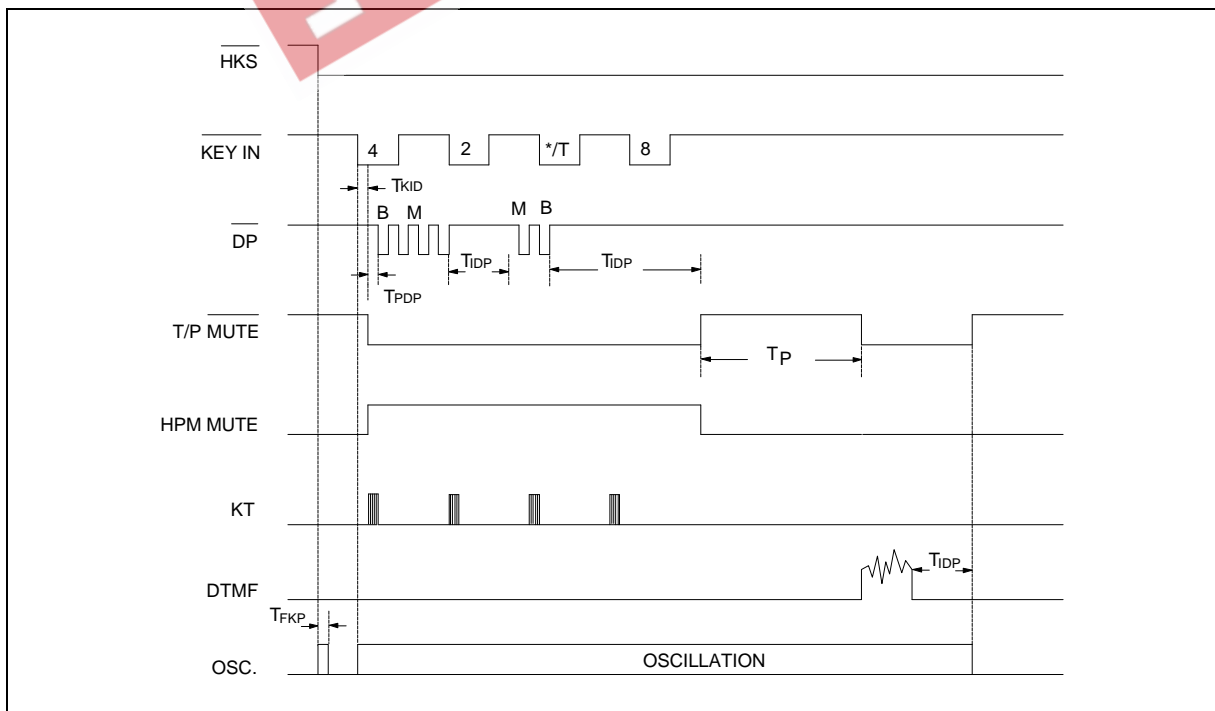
$\overline{\text{HKS}}$

$\overline{\text{KEY IN}}$

4

2

*/T

8

$T_{KID}$

B M

M B

$\overline{\text{DP}}$

$T_{IDP}$

$T_{IDP}$

$T_{PDP}$

T/P $\overline{\text{MUTE}}$

$T_P$

HPM MUTE

KT

DTMF

$T_{IDP}$

$T_{FKP}$

OSC.

OSCILLATION